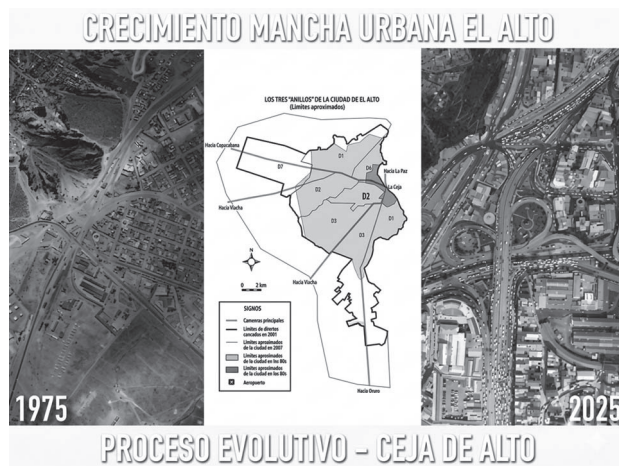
CRECIMIENTO MANCHA URBANA EL ALTO

1975

LOS TRES "ANILLOS" DE LA CIUDAD DE EL ALTO
(Límites aproximados)

Hacia Copacabana
D7
D1
D4
Hacia La Paz
La Ceja
D2
D5
D3
D6
D1
Hacia Viacha
D3
D8
N
0 2 km
Hacia Viacha
Hacia Oruro

SIGNOS
Carreteras principales
Límites de distritos censales en 2001
Límites aproximados de la ciudad en 2007
Límites aproximados de la ciudad en los 80s
Límites aproximados de la ciudad en los 50s
Aeropuerto

2025

PROCESO EVOLUTIVO - CEJA DE ALTO